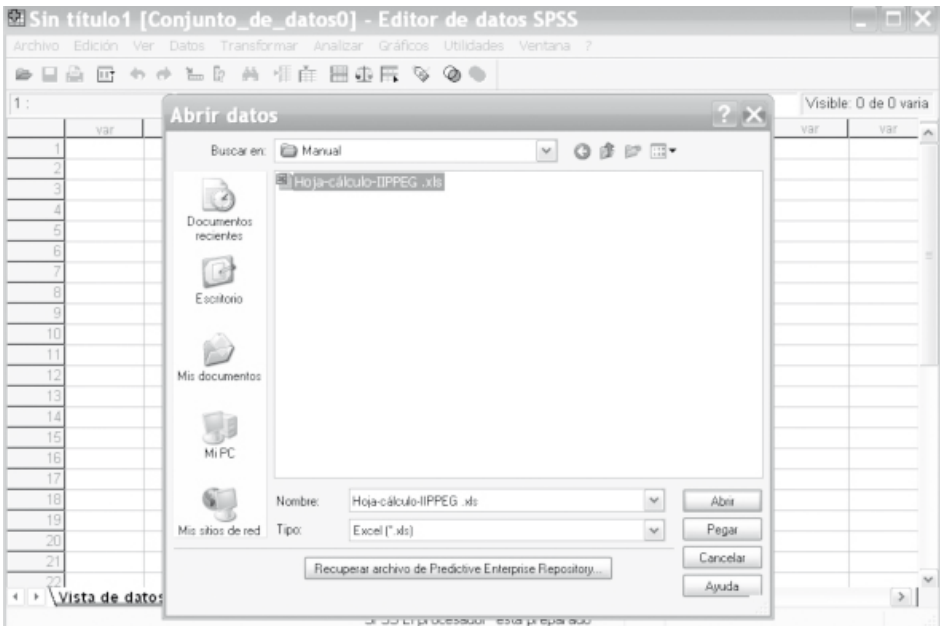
Sin título1 [Conjunto_de_datos0] - Editor de datos SPSS

Archivo Edición Ver Datos Transformar Analizar Gráficos Utilidades Ventana ?

1 :

Visible: 0 de 0 varia

var var var

1
2
3
4
5
6
7
8
9
10
11
12
13
14
15
16
17
18
19
20
21
22

Vista de datos

Abrir datos

Buscar en: Manual

Hoja-cálculo-IIPPEG .xls

Documentos recientes

Escritorio

Mis documentos

Mi PC

Mis sitios de red

Nombre: Hoja-cálculo-IIPPEG .xls

Tipo: Excel (*.xls)

Abrir

Pegar

Cancelar

Ayuda

Recuperar archivo de Predictive Enterprise Repository...

SPSS El procesador está preparado